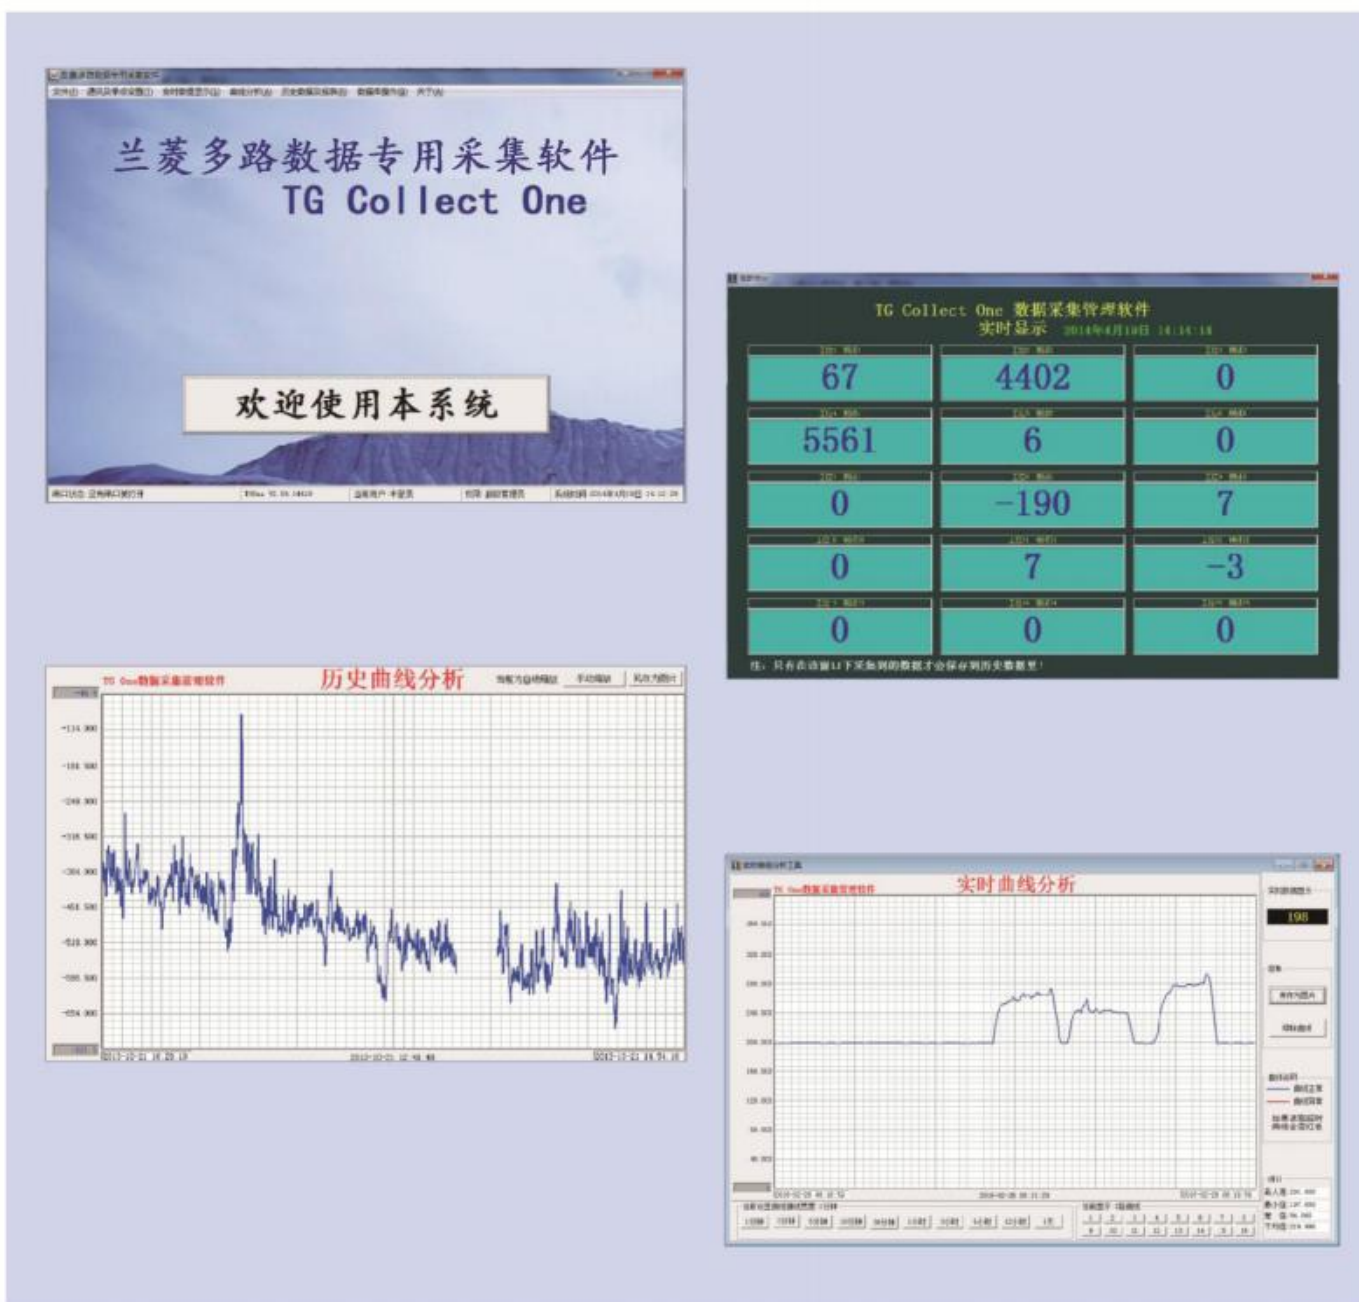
兰菱多路数据专用采集软件
TG Collect One

欢迎使用本系统

TG Collect One 数据采集管理软件
实时显示 2014年4月10日 14:14:18

| 67 | 4402 | 0 |
|---|---|---|
| 5561 | 6 | 0 |
| 0 | -190 | 7 |
| 0 | 7 | -3 |
| 0 | 0 | 0 |

注：只有在该窗口下采集到的数据才会保存到历史数据里！

TG One数据采集管理软件
历史曲线分析
手动缩放
另存为图片

TG One数据采集管理软件
实时曲线分析
198
另存为图片